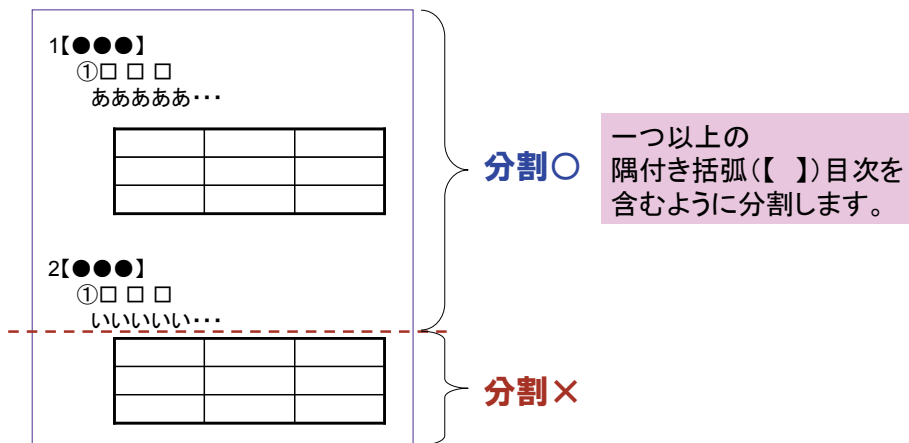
1【●●●】
①□ □ □
ああああ・・・

| | | |
|---|---|---|
| | | |
| | | |

2【●●●】
①□ □ □
いいいい・・・

| | | |
|---|---|---|
| | | |
| | | |

分割○

一つ以上の
隅付き括弧(【 】)目次を
含むように分割します。

分割×